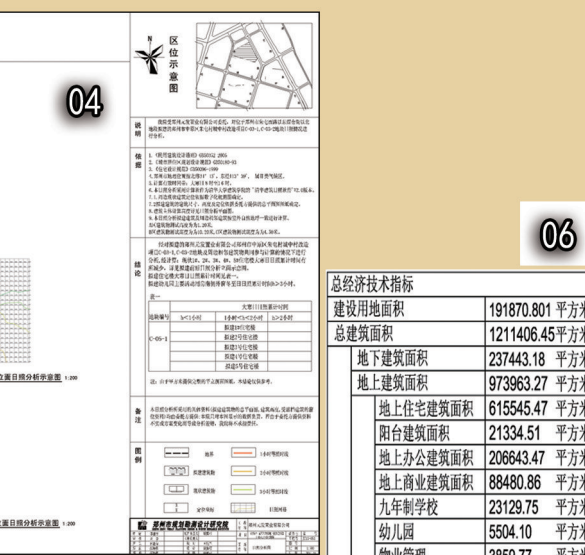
04

区位示意图

说明

依据

结论

表一

备注

图例

郑州市规划勘测设计研究院

06

| 总经济技术指标 | |
|---|---|
| 建设用地面积 | 191870.801 平方米 |
| 总建筑面积 | 1211406.45平方米 |
| 地下建筑面积 | 237443.18 平方米 |
| 地上建筑面积 | 973963.27 平方米 |
| 地上住宅建筑面积 | 615545.47 平方米 |
| 阳台建筑面积 | 21334.51 平方米 |
| 地上办公建筑面积 | 206643.47 平方米 |
| 地上商业建筑面积 | 88480.86 平方米 |
| 九年制学校 | 23129.75 平方米 |
| 幼儿园 | 5504.10 平方米 |
| 物业管理 | 3850.77 平方米 |